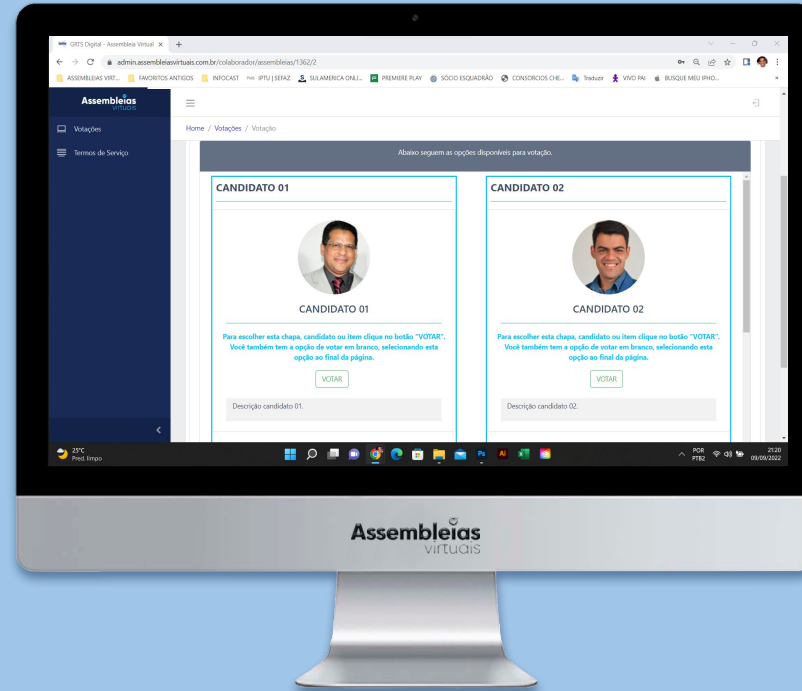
GRTS Digital - Assembleia Virtual ×

admin.assembleiasvirtuais.com.br/colaborador/assembleias/1362/2

ASSEMBLEIAS VIRT... FAVORITOS ANTIGOS INFOCAST IPTU | SEFAZ SULAMERICA ONLI... PREMIERE PLAY SÓCIO ESQUADRÃO CONSORCIOS CHE... Traduzir VIVO PAI BUSQUE MEU IPHO...

Assembleias virtuais

Votações

Termos de Serviço

Home / Votações / Votação

Abaixo seguem as opções disponíveis para votação.

CANDIDATO 01

CANDIDATO 01

Para escolher esta chapa, candidato ou item clique no botão "VOTAR". Você também tem a opção de votar em branco, selecionando esta opção ao final da página.

VOTAR

Descrição candidato 01.

CANDIDATO 02

CANDIDATO 02

Para escolher esta chapa, candidato ou item clique no botão "VOTAR". Você também tem a opção de votar em branco, selecionando esta opção ao final da página.

VOTAR

Descrição candidato 02.

25°C
Pred. limpo

POR PTB2 21:20 09/09/2022

Assembleias virtuais